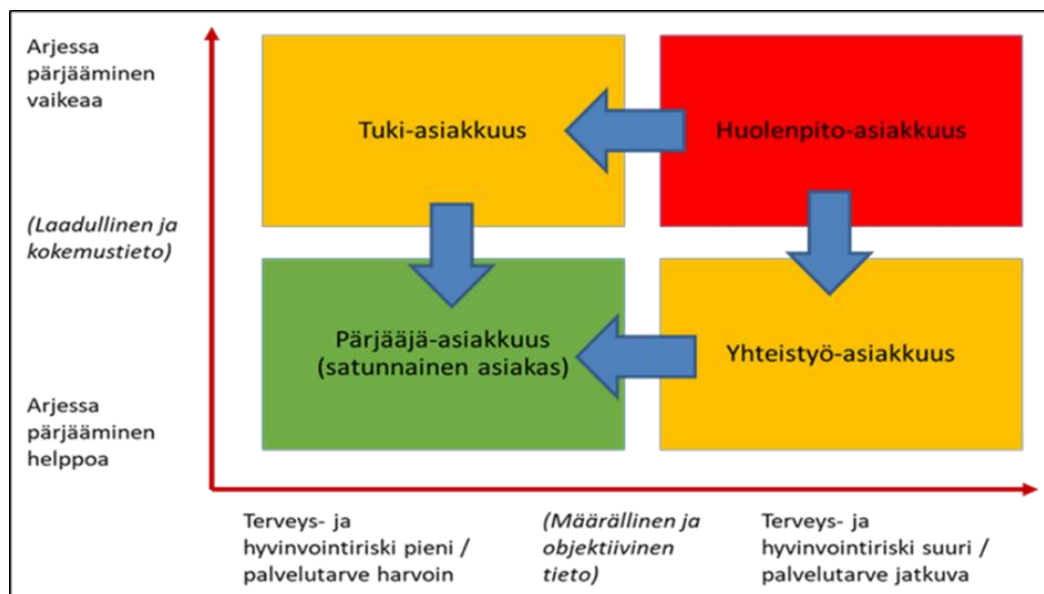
Arjessa pärjääminen vaikeaa

(Laadullinen ja kokemustieto)

Arjessa pärjääminen helppoa

Tuki-asiakkuus

Huolenpito-asiakkuus

Pärjääjä-asiakkuus (satunnainen asiakas)

Yhteistyö-asiakkuus

Terveys- ja hyvinvointiriski pieni / palvelutarve harvoin

(Määrällinen ja objektiivinen tieto)

Terveys- ja hyvinvointiriski suuri / palvelutarve jatkuva